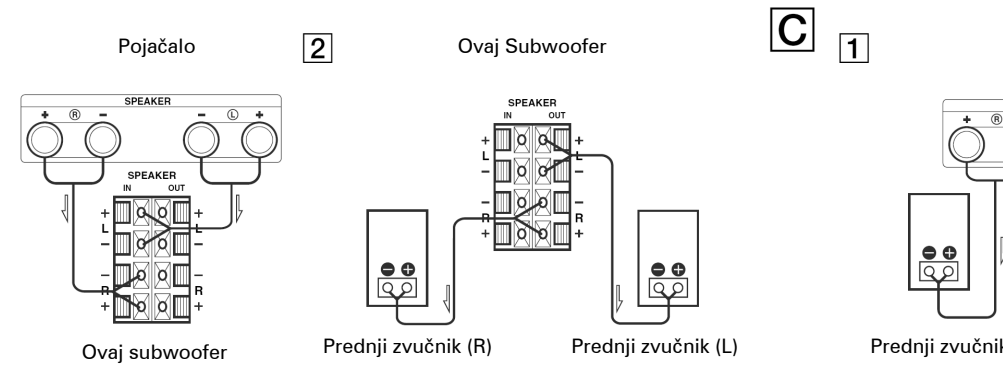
Pojačalo

2

Ovaj Subwoofer

C

1

SPEAKER
+ Ⓡ −
− Ⓛ +

SPEAKER
IN OUT
+
L
−
−
R
+
+
L
−
−
R
+

Ovaj subwoofer

SPEAKER
IN OUT
+
L
−
−
R
+
+
L
−
−
R
+

Prednji zvučnik (R)

Prednji zvučnik (L)

+ Ⓡ

Prednji zvučnik